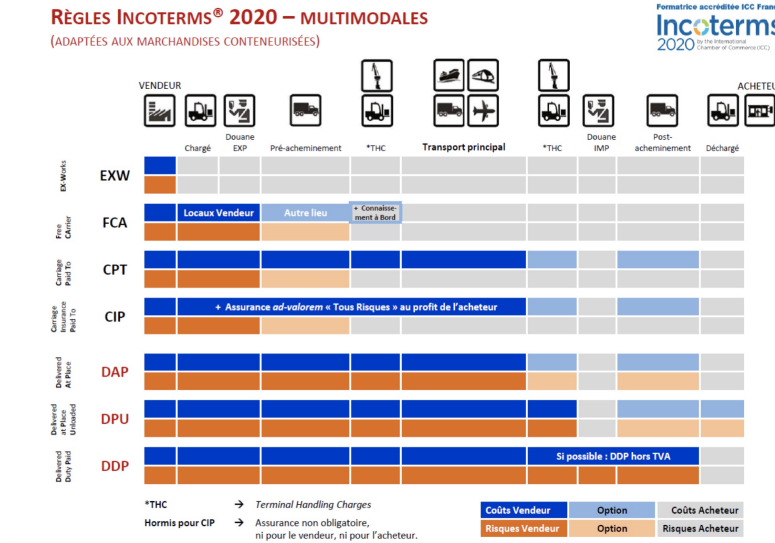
RÈGLES INCOTERMS® 2020 – MULTIMODALES
(ADAPTÉES AUX MARCHANDISES CONTENEURISÉES)

Formatrice accréditée ICC Franc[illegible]
Incoterms 2020 by the International Chamber of Commerce (ICC)

VENDEUR
ACHETEU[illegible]

Chargé | Douane EXP | Pré-acheminement | *THC | Transport principal | *THC | Douane IMP | Post-acheminement | Déchargé

EX-Works EXW

Free CArrier FCA
Locaux Vendeur
Autre lieu
+ Connaissement à Bord

Carriage Paid To CPT

Carriage Insurance Paid To CIP
+ Assurance *ad-valorem* « Tous Risques » au profit de l'acheteur

Delivered At Place DAP

Delivered at Place Unloaded DPU

Delivered Duty Paid DDP
Si possible : DDP hors TVA

*THC → *Terminal Handling Charges*
Hormis pour CIP → Assurance non obligatoire, ni pour le vendeur, ni pour l'acheteur.

| Coûts Vendeur | Option | Coûts Acheteur |
|---|---|---|
| Risques Vendeur | Option | Risques Acheteur |